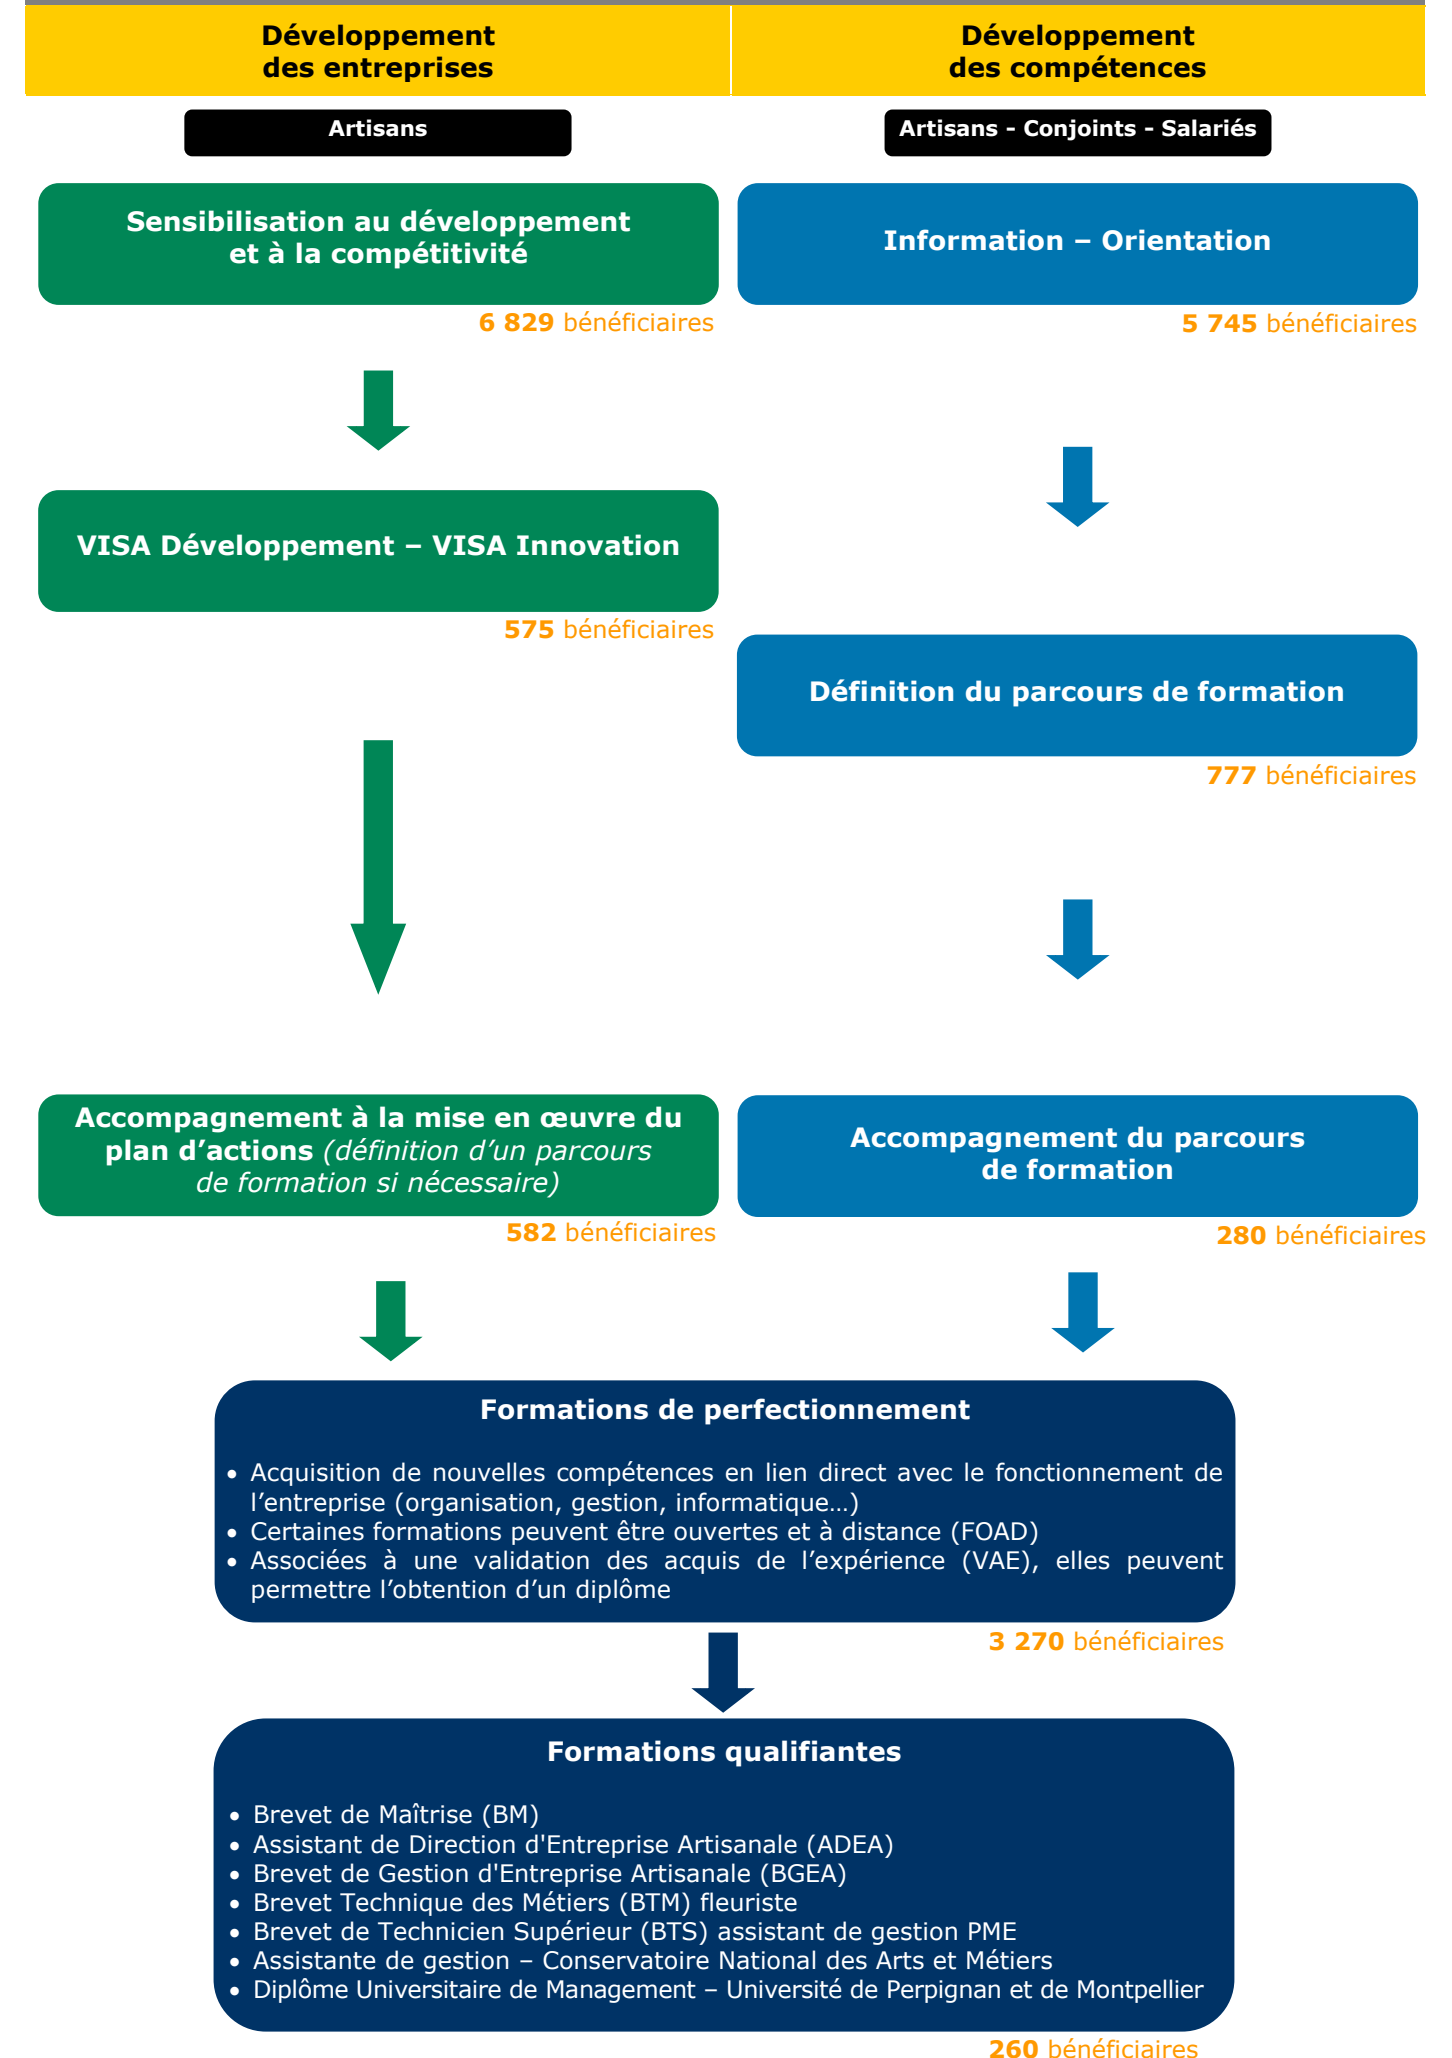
Développement des entreprises

Artisans

Sensibilisation au développement et à la compétitivité

6 829 bénéficiaires

VISA Développement – VISA Innovation

575 bénéficiaires

Accompagnement à la mise en œuvre du plan d'actions (définition d'un parcours de formation si nécessaire)

582 bénéficiaires

Développement des compétences

Artisans - Conjoints - Salariés

Information – Orientation

5 745 bénéficiaires

Définition du parcours de formation

777 bénéficiaires

Accompagnement du parcours de formation

280 bénéficiaires

Formations de perfectionnement

• Acquisition de nouvelles compétences en lien direct avec le fonctionnement de l'entreprise (organisation, gestion, informatique…)
• Certaines formations peuvent être ouvertes et à distance (FOAD)
• Associées à une validation des acquis de l'expérience (VAE), elles peuvent permettre l'obtention d'un diplôme

3 270 bénéficiaires

Formations qualifiantes

• Brevet de Maîtrise (BM)
• Assistant de Direction d'Entreprise Artisanale (ADEA)
• Brevet de Gestion d'Entreprise Artisanale (BGEA)
• Brevet Technique des Métiers (BTM) fleuriste
• Brevet de Technicien Supérieur (BTS) assistant de gestion PME
• Assistante de gestion – Conservatoire National des Arts et Métiers
• Diplôme Universitaire de Management – Université de Perpignan et de Montpellier

260 bénéficiaires